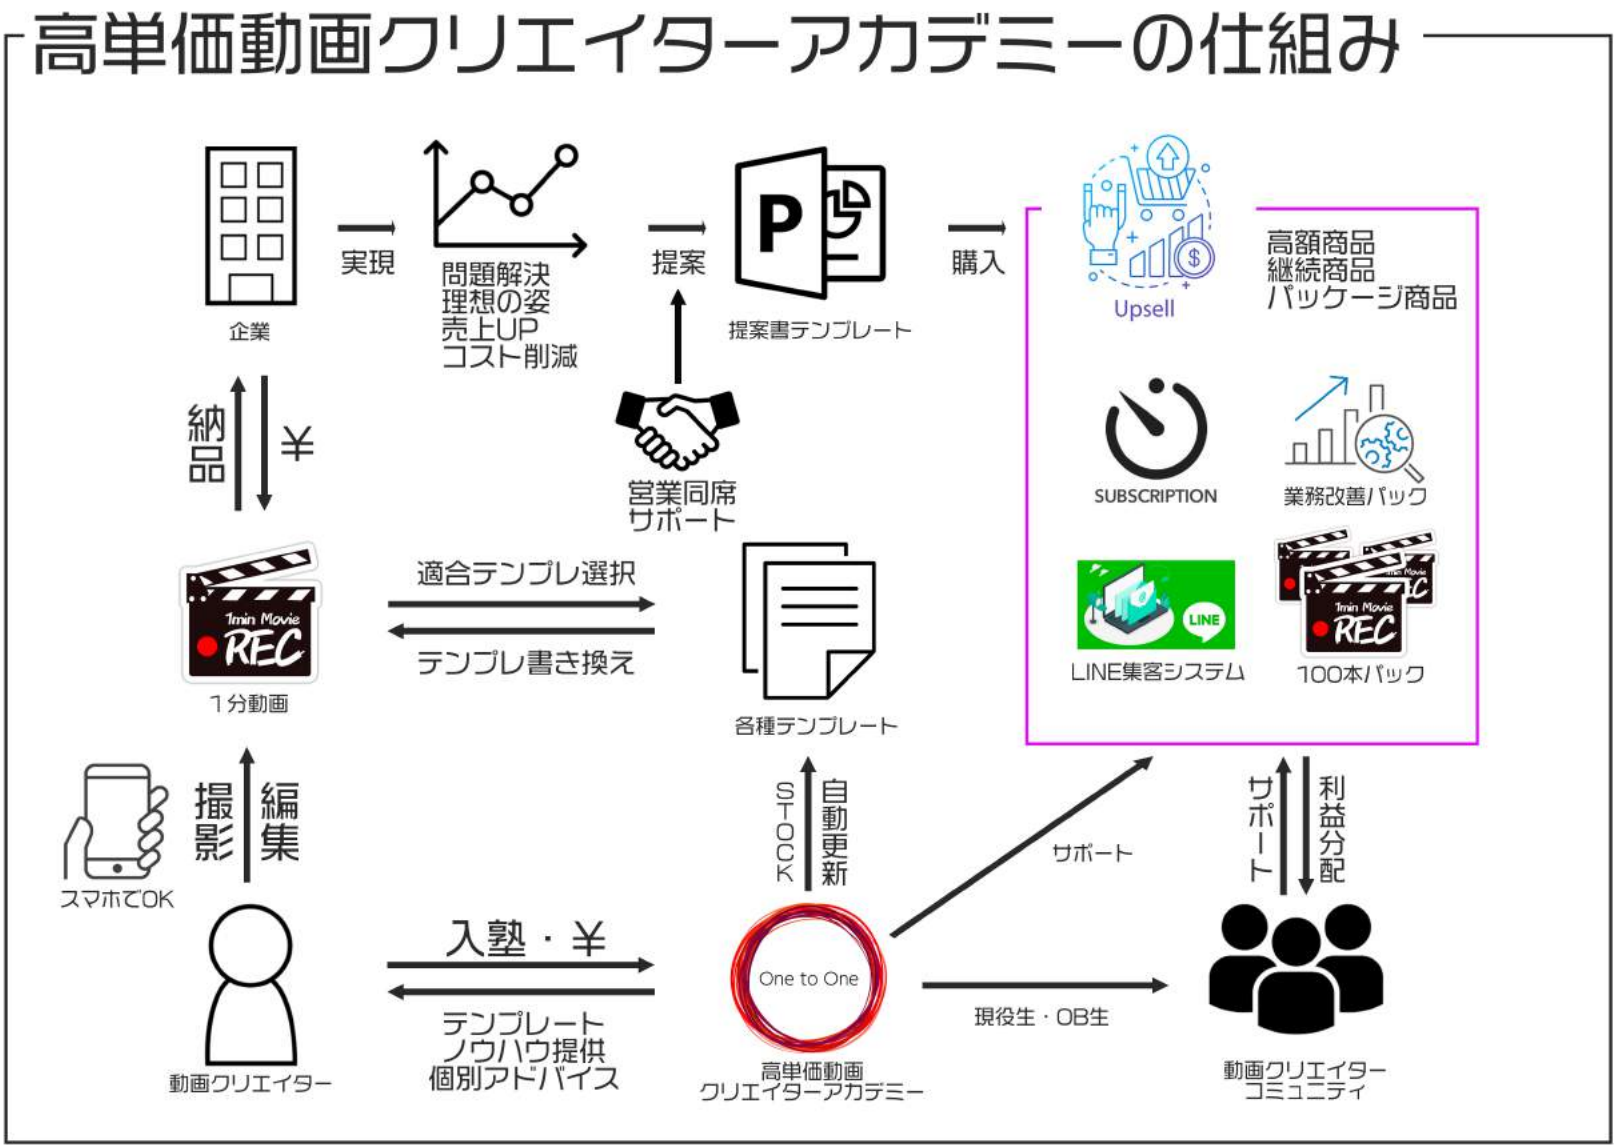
高単価動画クリエイターアカデミーの仕組み

企業

実現

問題解決
理想の姿
売上UP
コスト削減

提案

P

提案書テンプレート

購入

Upsell

高額商品
継続商品
パッケージ商品

営業同席
サポート

納品

¥

SUBSCRIPTION

業務改善パック

1min Movie
REC

1分動画

適合テンプレ選択

テンプレ書き換え

各種テンプレート

LINE

LINE集客システム

1min Movie
REC

100本パック

スマホでOK

撮影

編集

STOCK

自動更新

サポート

サポート

利益分配

入塾・¥

テンプレート
ノウハウ提供
個別アドバイス

One to One

高単価動画
クリエイターアカデミー

現役生・OB生

動画クリエイター

動画クリエイター
コミュニティ